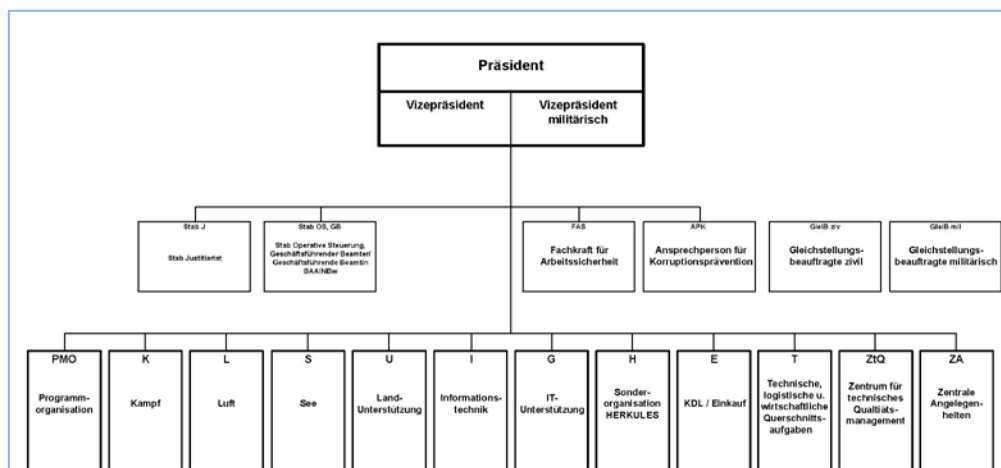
Präsident

Vizepräsident

Vizepräsident militärisch

Stab J
Stab Justitiariat

Stab OS, GB
Stab Operative Steuerung, Geschäftsführender Beamter/ Geschäftsführende Beamtin BAAINBw

FAS
Fachkraft für Arbeitssicherheit

APK
Ansprechperson für Korruptionsprävention

GleiB ziv
Gleichstellungs-beauftragte zivil

GleiB mil
Gleichstellungs-beauftragte militärisch

PMO
Programm-organisation

K
Kampf

L
Luft

S
See

U
Land-Unterstützung

I
Informations-technik

G
IT-Unterstützung

H
Sonder-organisation HERKULES

E
KDL / Einkauf

T
Technische, logistische u. wirtschaftliche Querschnitts-aufgaben

ZtQ
Zentrum für technisches Qualitäts-management

ZA
Zentrale Angelegen-heiten